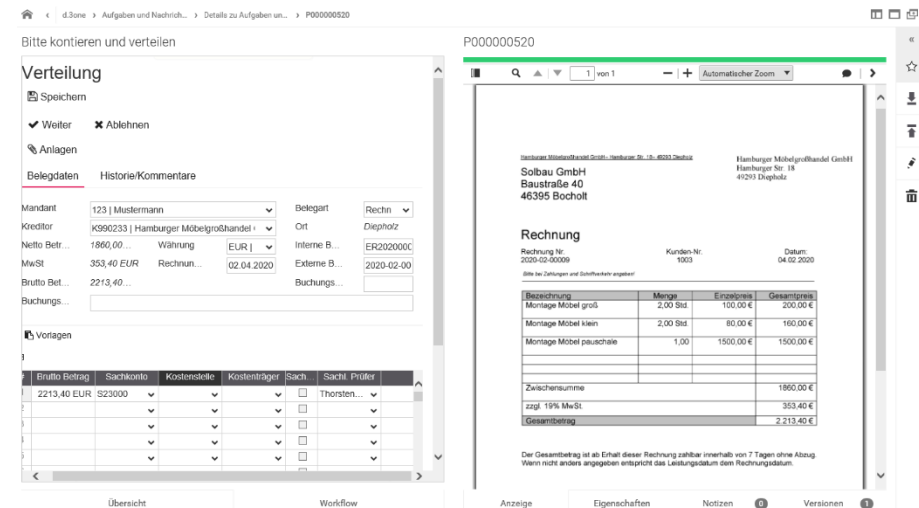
d.3one › Aufgaben und Nachrich... › Details zu Aufgaben un... › P000000520

Bitte kontieren und verteilen

Verteilung

Speichern

Weiter Ablehnen

Anlagen

Belegdaten Historie/Kommentare

| Mandant | 123 \| Mustermann | Belegart | Rechn |
|---|---|---|---|
| Kreditor | K990233 \| Hamburger Möbelgroßhandel | Ort | Diepholz |
| Netto Betr... | 1860,00 ... Währung EUR | Interne B... | ER2020000 |
| MwSt | 353,40 EUR Rechnun... 02.04.2020 | Externe B... | 2020-02-00 |
| Brutto Bet... | 2213,40 ... | Buchungs... | |
| Buchungs... | | | |

Vorlagen

| Brutto Betrag | Sachkonto | Kostenstelle | Kostenträger | Sach... | Sachl. Prüfer |
|---|---|---|---|---|---|
| 2213,40 EUR | S23000 | | | | Thorsten... |
| | | | | | |
| | | | | | |
| | | | | | |
| | | | | | |

Übersicht Workflow

P000000520

1 von 1 Automatischer Zoom

Hamburger Möbelgroßhandel GmbH · Hamburger Str. 18 · 49293 Diepholz

Solbau GmbH
Baustraße 40
46395 Bocholt

Hamburger Möbelgroßhandel GmbH
Hamburger Str. 18
49293 Diepholz

Rechnung

Rechnung Nr. 2020-02-00009 Kunden-Nr. 1003 Datum: 04.02.2020

Bitte bei Zahlungen und Schriftverkehr angeben!

| Bezeichnung | Menge | Einzelpreis | Gesamtpreis |
|---|---|---|---|
| Montage Möbel groß | 2,00 Std. | 100,00 € | 200,00 € |
| Montage Möbel klein | 2,00 Std. | 80,00 € | 160,00 € |
| Montage Möbel pauschale | 1,00 | 1500,00 € | 1500,00 € |
| Zwischensumme | | | 1860,00 € |
| zzgl. 19% MwSt. | | | 353,40 € |
| Gesamtbetrag | | | 2.213,40 € |

Der Gesamtbetrag ist ab Erhalt dieser Rechnung zahlbar innerhalb von 7 Tagen ohne Abzug.
Wenn nicht anders angegeben entspricht das Leistungsdatum dem Rechnungsdatum.

Anzeige Eigenschaften Notizen 0 Versionen 1